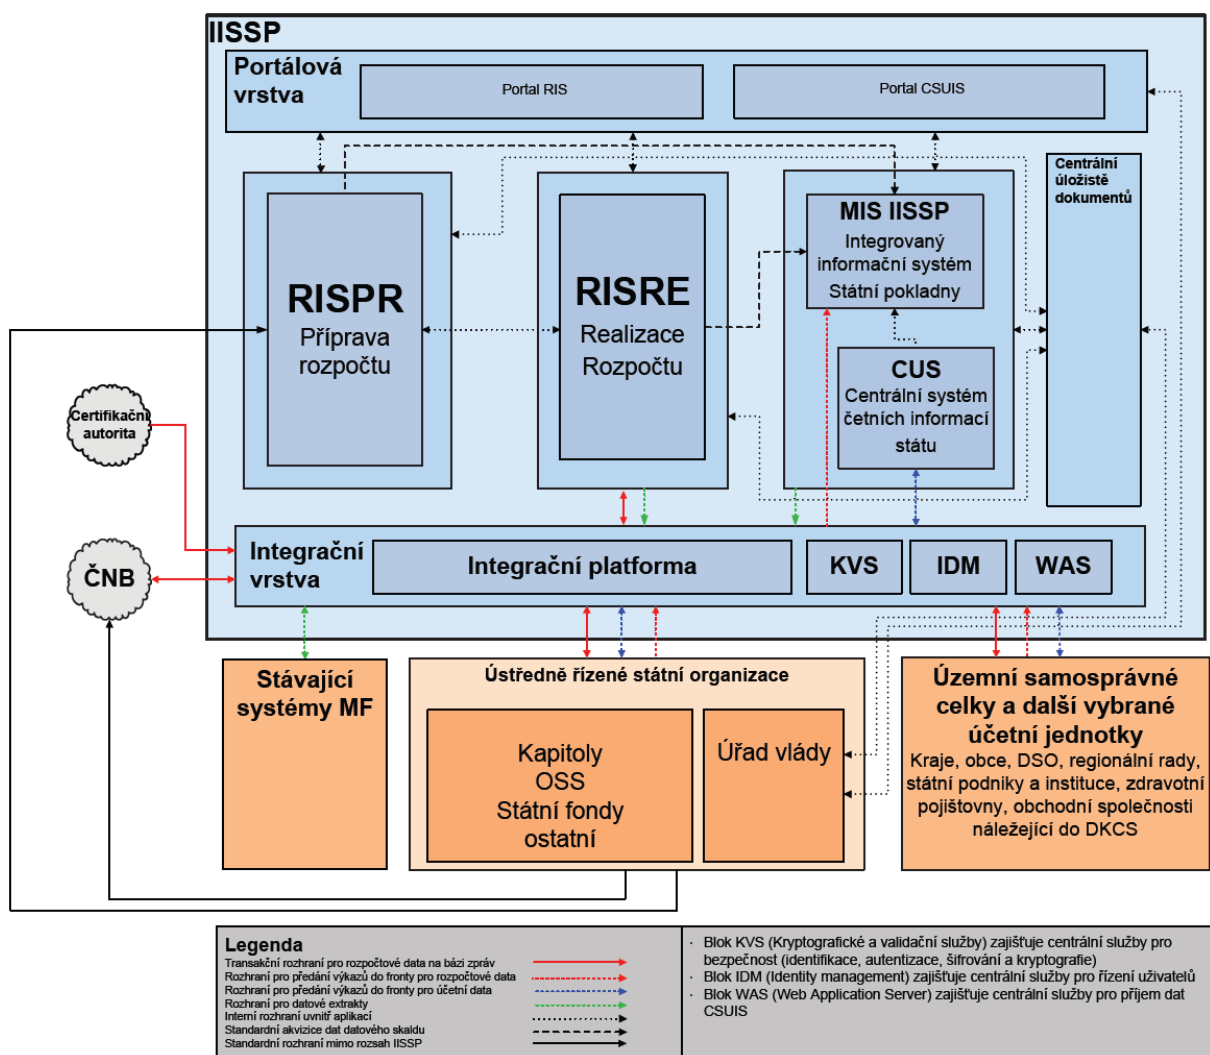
IISSP

Portálová vrstva

Portal RIS

Portal CSUIS

Centrální úložiště dokumentů

RISPR
Příprava rozpočtu

RISRE
Realizace Rozpočtu

MIS IISSP
Integrovaný informační systém Státní pokladny

CUS
Centrální systém četních informací státu

Certifikační autorita

ČNB

Integrační vrstva

Integrační platforma

KVS

IDM

WAS

Stávající systémy MF

Ústředně řízené státní organizace

Kapitoly
OSS
Státní fondy
ostatní

Úřad vlády

Územní samosprávné celky a další vybrané účetní jednotky
Kraje, obce, DSO, regionální rady, státní podniky a instituce, zdravotní pojišťovny, obchodní společnosti náležející do DKCS

Legenda
Transakční rozhraní pro rozpočtové data na bázi zpráv
Rozhraní pro předání výkazů do fronty pro rozpočtové data
Rozhraní pro předání výkazů do fronty pro účetní data
Rozhraní pro datové extrakty
Interní rozhraní uvnitř aplikací
Standardní akvizice dat datového skladu
Standardní rozhraní mimo rozsah IISSP

· Blok KVS (Kryptografické a validační služby) zajišťuje centrální služby pro bezpečnost (identifikace, autentizace, šifrování a kryptografie)
· Blok IDM (Identity management) zajišťuje centrální služby pro řízení uživatelů
· Blok WAS (Web Application Server) zajišťuje centrální služby pro příjem dat CSUIS